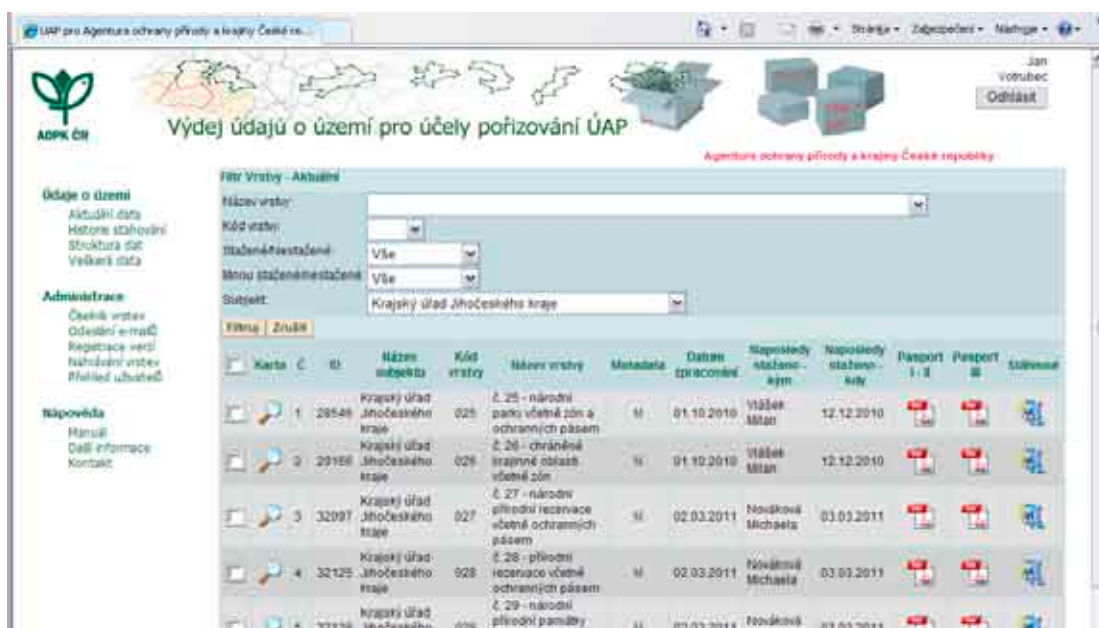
UAP pro Agentura ochrany přírody a krajiny České re...

Stránka · Zabezpečení · Nástroje ·

Jan Votrubec
Odhlásit

AOPK ČR

Výdej údajů o území pro účely pořizování ÚAP

Agentura ochrany přírody a krajiny České republiky

Údaje o území
Aktuální data
Historie stahování
Struktura dat
Veškerá data

Administrace
Číselník vrstev
Odeslání e-mailů
Registrace verzí
Nahrávání vrstev
Přehled uživatelů

Nápověda
Manuál
Další informace
Kontakt

Filtr Vrstvy - Aktuální

Název vrstvy:
Kód vrstvy:
Stažené/nestažené: Vše
Mnou stažené/nestažené: Vše
Subjekt: Krajský úřad Jihočeského kraje

Filtruj Zrušit

| | Karta | Č | ID | Název subjektu | Kód vrstvy | Název vrstvy | Metadata | Datum zpracování | Naposledy staženo - kým | Naposledy staženo - kdy | Pasport I - II | Pasport III | Stáhnout |
|---|---|---|---|---|---|---|---|---|---|---|---|---|---|
| | | 1 | 28546 | Krajský úřad Jihočeského kraje | 025 | č. 25 - národní parky včetně zón a ochranných pásem | M | 01.10.2010 | Vlášek Milan | 12.12.2010 | | | |
| | | 2 | 29166 | Krajský úřad Jihočeského kraje | 026 | č. 26 - chráněné krajinné oblasti včetně zón | M | 01.10.2010 | Vlášek Milan | 12.12.2010 | | | |
| | | 3 | 32097 | Krajský úřad Jihočeského kraje | 027 | č. 27 - národní přírodní rezervace včetně ochranných pásem | M | 02.03.2011 | Nováková Michaela | 03.03.2011 | | | |
| | | 4 | 32125 | Krajský úřad Jihočeského kraje | 028 | č. 28 - přírodní rezervace včetně ochranných pásem | M | 02.03.2011 | Nováková Michaela | 03.03.2011 | | | |
| | | 5 | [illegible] | Krajský úřad Jihočeského | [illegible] | č. 29 - národní přírodní památky | M | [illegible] | Nováková | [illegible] | | | |